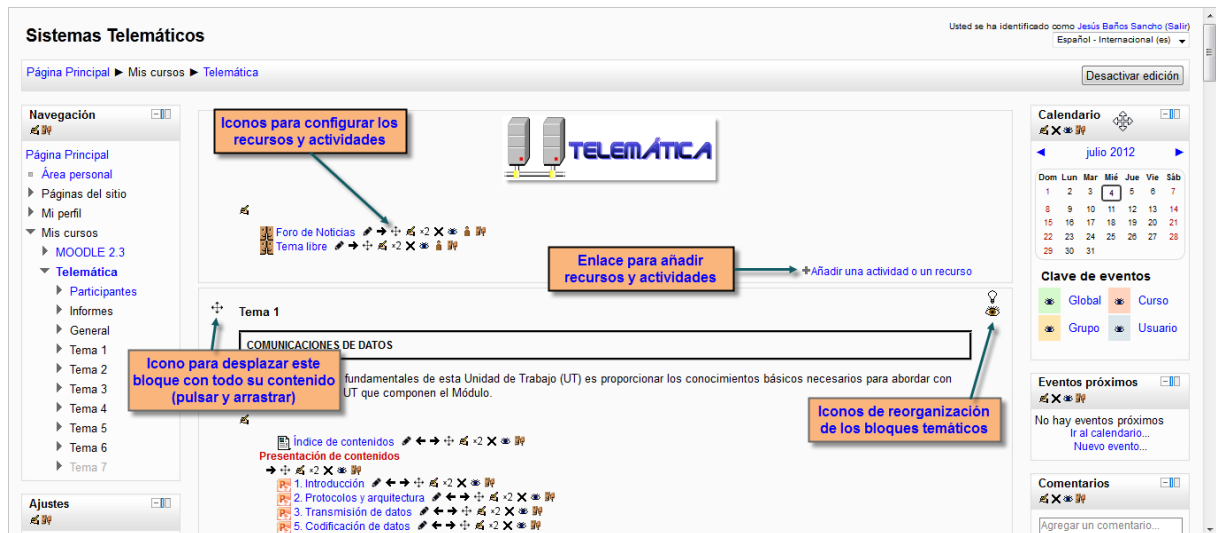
Sistemas Telemáticos

Usted se ha identificado como Jesús Baños Sancho (Salir)
Español - Internacional (es)

Página Principal ► Mis cursos ► Telemática

Desactivar edición

Navegación
Página Principal
Área personal
Páginas del sitio
Mi perfil
Mis cursos
MOODLE 2.3
Telemática
Participantes
Informes
General
Tema 1
Tema 2
Tema 3
Tema 4
Tema 5
Tema 6
Tema 7

Ajustes

Iconos para configurar los recursos y actividades

TELEMÁTICA

Foro de Noticias ×2
Tema libre ×2

Enlace para añadir recursos y actividades

Añadir una actividad o un recurso

Tema 1

COMUNICACIONES DE DATOS

Icono para desplazar este bloque con todo su contenido (pulsar y arrastrar)

fundamentales de esta Unidad de Trabajo (UT) es proporcionar los conocimientos básicos necesarios para abordar con UT que componen el Módulo.

Iconos de reorganización de los bloques temáticos

Índice de contenidos ×2
Presentación de contenidos
×2
1. Introducción ×2
2. Protocolos y arquitectura ×2
3. Transmisión de datos ×2
5. Codificación de datos ×2

Calendario
julio 2012
| Dom | Lun | Mar | Mié | Jue | Vie | Sáb |
|---|---|---|---|---|---|---|
| 1 | 2 | 3 | 4 | 5 | 6 | 7 |
| 8 | 9 | 10 | 11 | 12 | 13 | 14 |
| 15 | 16 | 17 | 18 | 19 | 20 | 21 |
| 22 | 23 | 24 | 25 | 26 | 27 | 28 |
| 29 | 30 | 31 | | | | |

Clave de eventos
Global
Curso
Grupo
Usuario

Eventos próximos
No hay eventos próximos
Ir al calendario...
Nuevo evento...

Comentarios
Agregar un comentario...